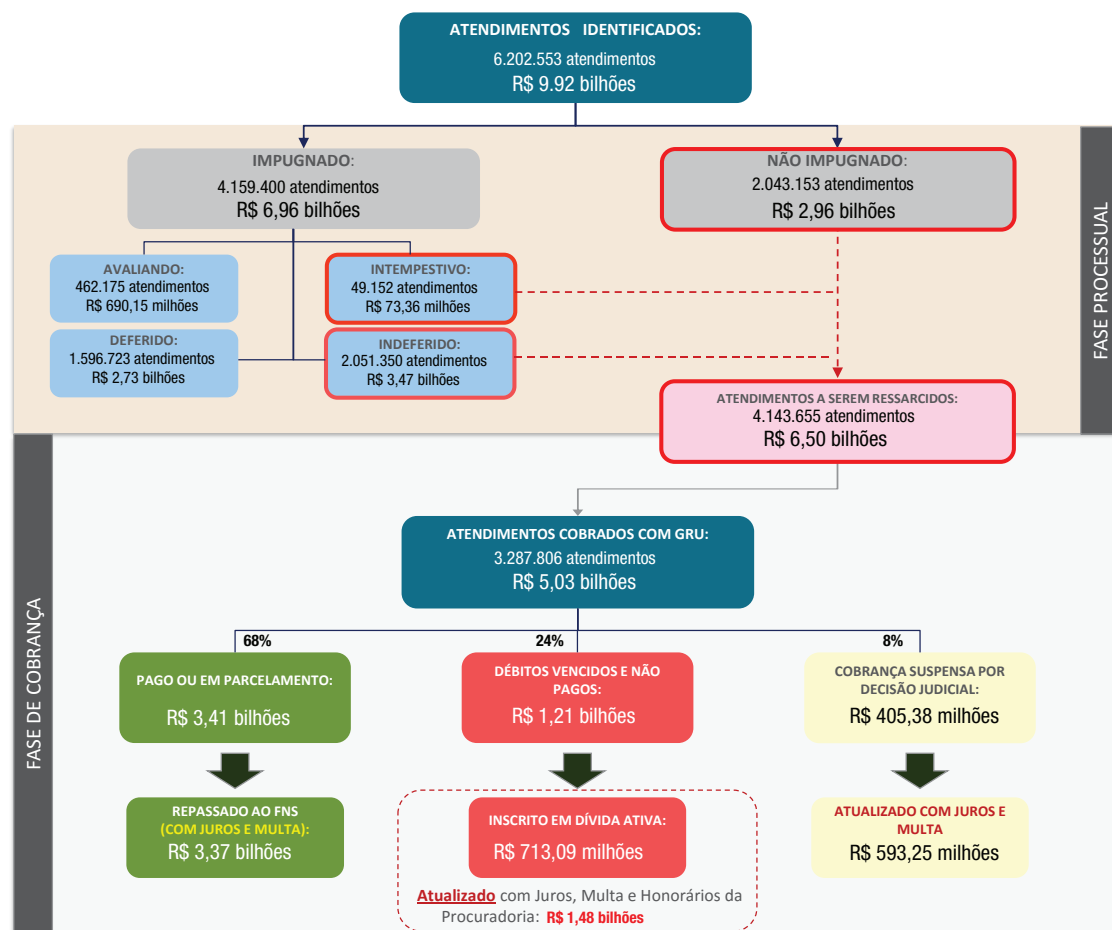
ATENDIMENTOS IDENTIFICADOS:
6.202.553 atendimentos
R$ 9.92 bilhões

IMPUGNADO:
4.159.400 atendimentos
R$ 6,96 bilhões

NÃO IMPUGNADO:
2.043.153 atendimentos
R$ 2,96 bilhões

FASE PROCESSUAL

AVALIANDO:
462.175 atendimentos
R$ 690,15 milhões

INTEMPESTIVO:
49.152 atendimentos
R$ 73,36 milhões

DEFERIDO:
1.596.723 atendimentos
R$ 2,73 bilhões

INDEFERIDO:
2.051.350 atendimentos
R$ 3,47 bilhões

ATENDIMENTOS A SEREM RESSARCIDOS:
4.143.655 atendimentos
R$ 6,50 bilhões

FASE DE COBRANÇA

ATENDIMENTOS COBRADOS COM GRU:
3.287.806 atendimentos
R$ 5,03 bilhões

68%

24%

8%

PAGO OU EM PARCELAMENTO:
R$ 3,41 bilhões

DÉBITOS VENCIDOS E NÃO PAGOS:
R$ 1,21 bilhões

COBRANÇA SUSPENSA POR DECISÃO JUDICIAL:
R$ 405,38 milhões

REPASSADO AO FNS
(COM JUROS E MULTA):
R$ 3,37 bilhões

INSCRITO EM DÍVIDA ATIVA:
R$ 713,09 milhões

Atualizado com Juros, Multa e Honorários da Procuradoria: R$ 1,48 bilhões

ATUALIZADO COM JUROS E MULTA
R$ 593,25 milhões